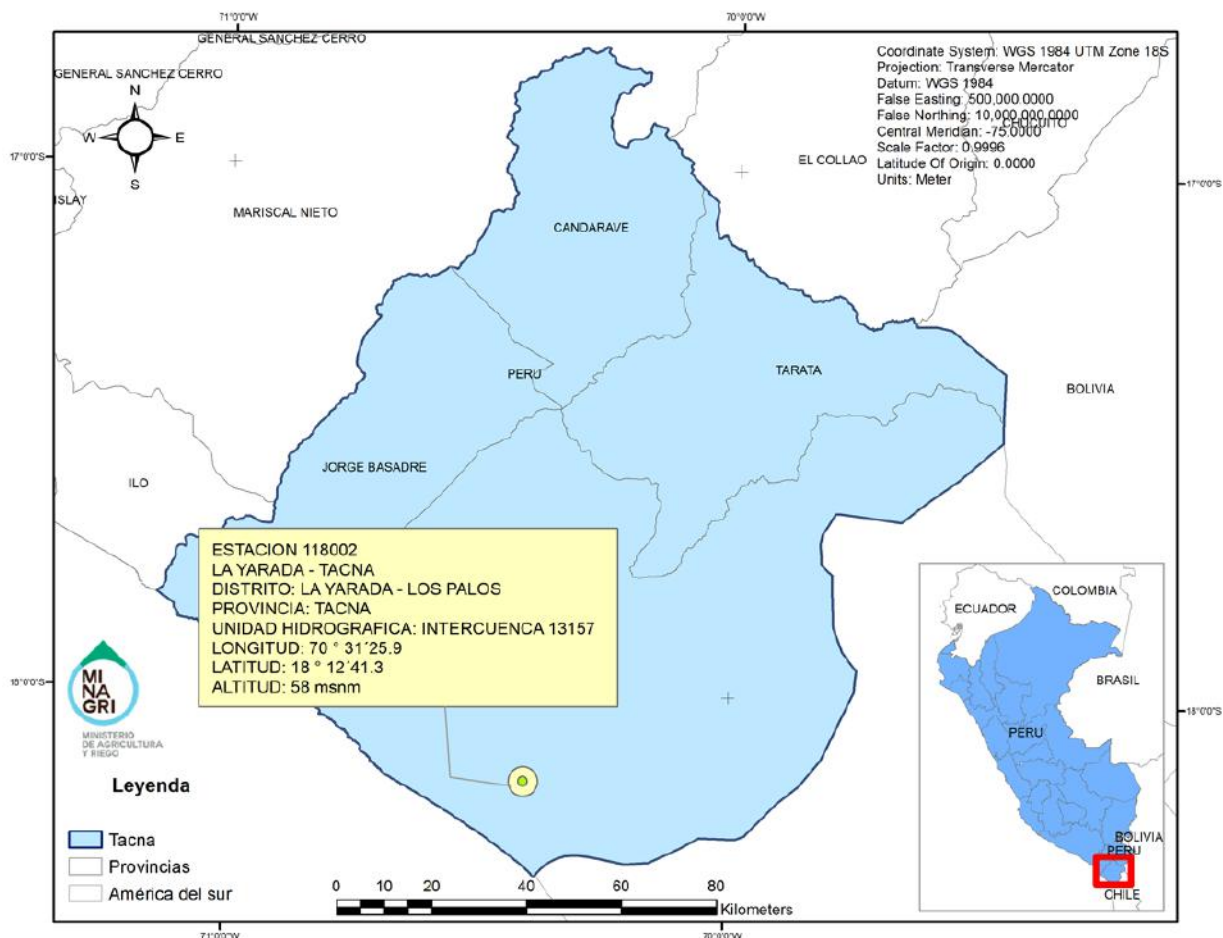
71°0'0"W
70°0'0"W
GENERAL SANCHEZ CERRO
GENERAL SANCHEZ CERRO
N
W
E
S
17°0'0"S
ISLAY
MARISCAL NIETO
Coordinate System: WGS 1984 UTM Zone 18S
Projection: Transverse Mercator
Datum: WGS 1984
False Easting: 500,000.0000
False Northing: 10,000,000.0000
Central Meridian: -75.0000
Scale Factor: 0.9996
Latitude Of Origin: 0.0000
Units: Meter
CHUCUITO
EL COLLAO
17°0'0"S
CANDARAVE
PERU
TARATA
BOLIVIA
JORGE BASADRE
ILO
ESTACION 118002
LA YARADA - TACNA
DISTRITO: LA YARADA - LOS PALOS
PROVINCIA: TACNA
UNIDAD HIDROGRAFICA: INTERCUENCA 13157
LONGITUD: 70 ° 31´25.9
LATITUD: 18 ° 12´41.3
ALTITUD: 58 msnm
COLOMBIA
ECUADOR
BRASIL
PERU
BOLIVIA
PERU
CHILE
18°0'0"S
18°0'0"S
MI
NA
GRI
MINISTERIO DE AGRICULTURA Y RIEGO
Leyenda
Tacna
Provincias
América del sur
0 10 20 40 60 80
Kilometers
71°0'0"W
70°0'0"W